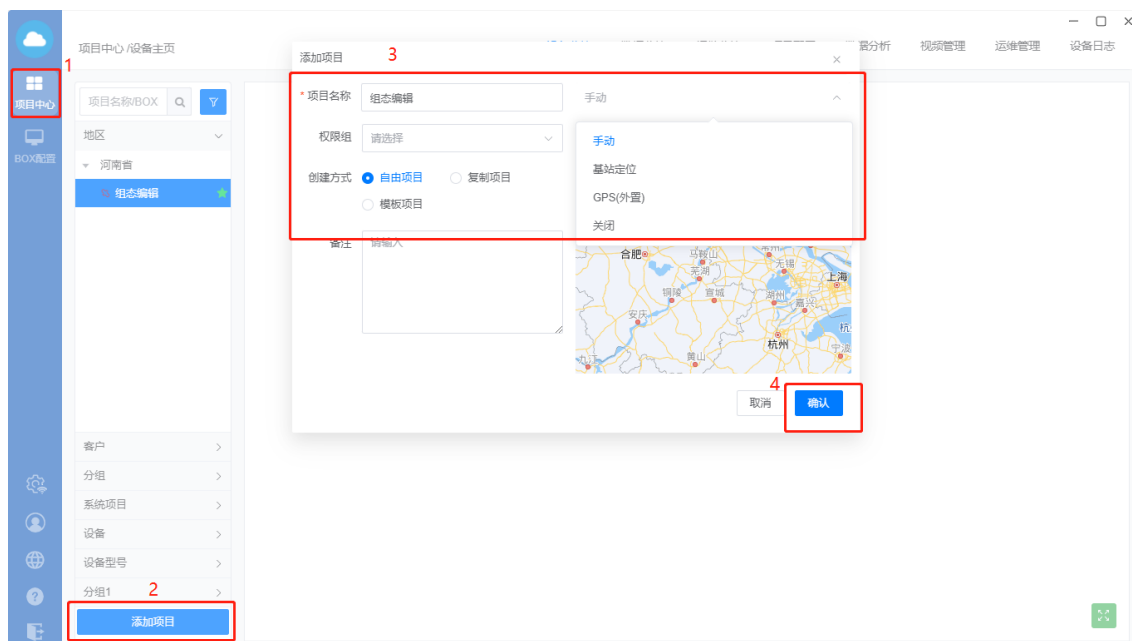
项目中心
1
BOX配置
项目中心 /设备主页
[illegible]据分析 视频管理 运维管理 设备日志
项目名称/BOX
地区
河南省
组态编辑
客户
分组
系统项目
设备
设备型号
分组1
2
添加项目

添加项目
3
×
* 项目名称 组态编辑
手动
权限组 请选择
创建方式 自由项目 复制项目
模板项目
备注 请输入
手动
基站定位
GPS(外置)
关闭
合肥 马鞍山 芜湖 无锡 上海 铜陵 宣城 湖州 嘉兴 安庆 杭州 黄山 宁波 九江
4
取消
确认